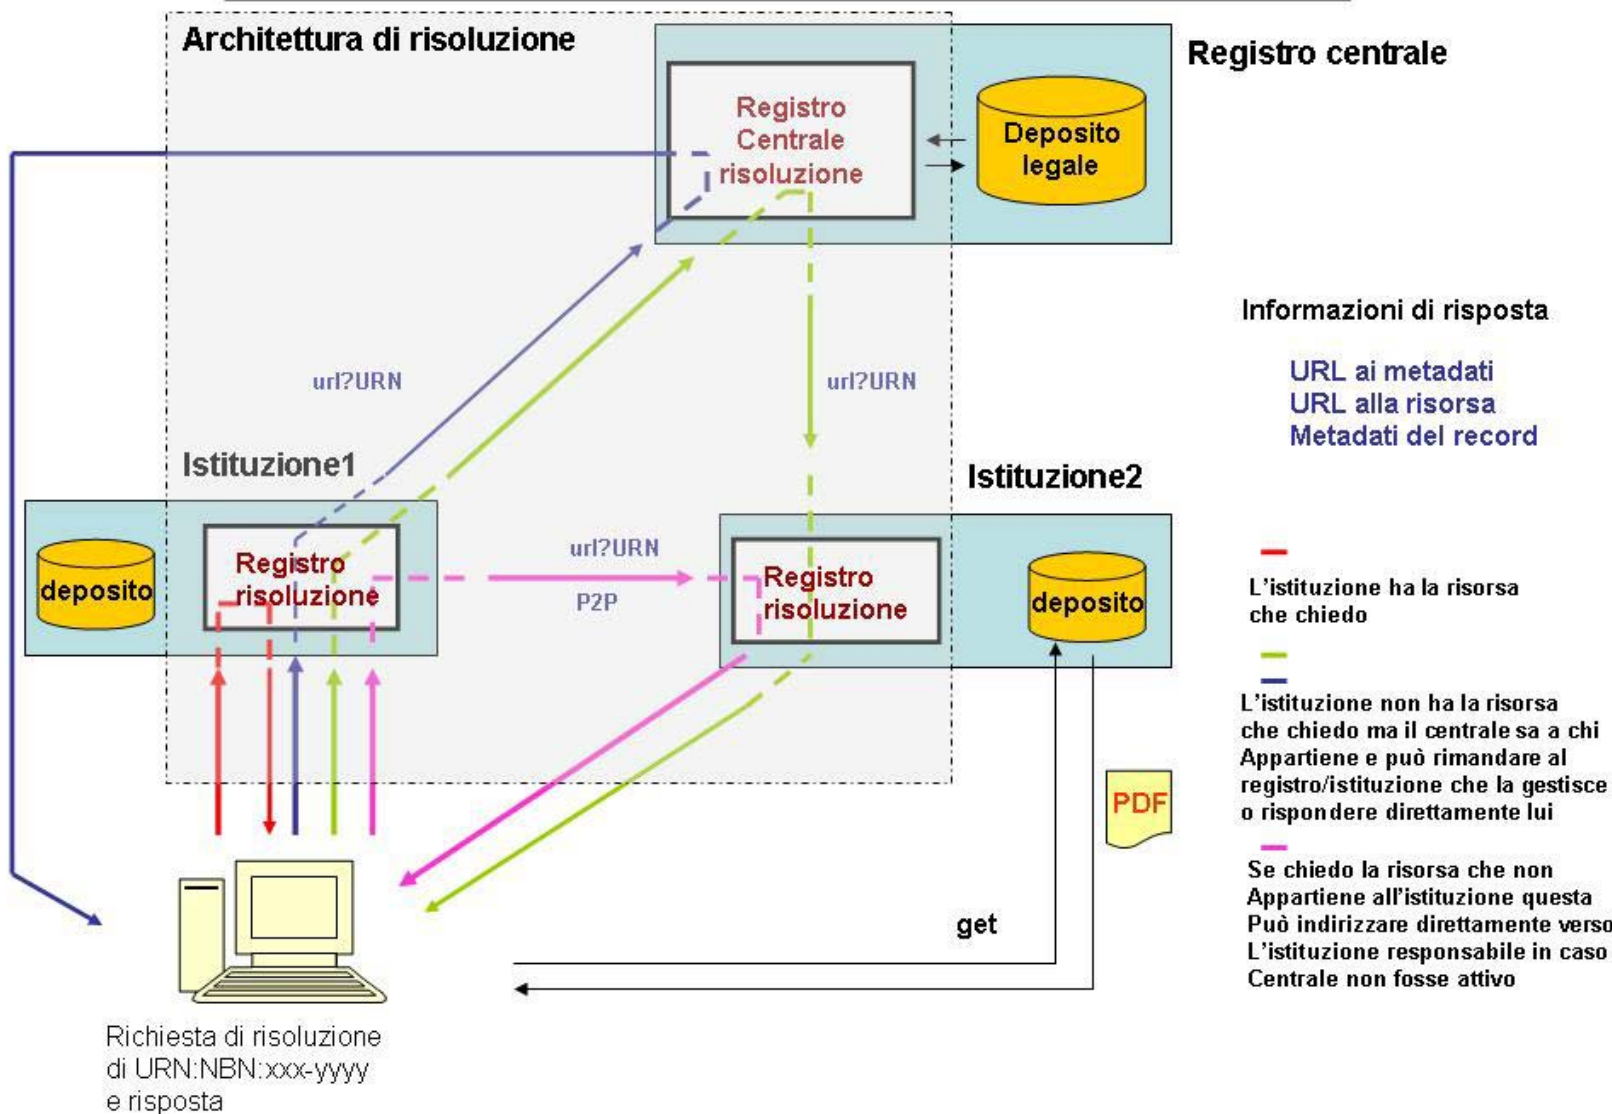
Architettura di risoluzione

Registro centrale

Registro Centrale risoluzione

Deposito legale

Informazioni di risposta

URL ai metadati
URL alla risorsa
Metadati del record

url?URN

url?URN

Istituzione1

Istituzione2

deposito

Registro risoluzione

url?URN

P2P

Registro risoluzione

deposito

L'istituzione ha la risorsa che chiedo

L'istituzione non ha la risorsa che chiedo ma il centrale sa a chi Appartiene e può rimandare al registro/istituzione che la gestisce o rispondere direttamente lui

Se chiedo la risorsa che non Appartiene all'istituzione questa Può indirizzare direttamente verso L'istituzione responsabile in caso Centrale non fosse attivo

PDF

get

Richiesta di risoluzione di URN:NBN:xxx-yyyy e risposta